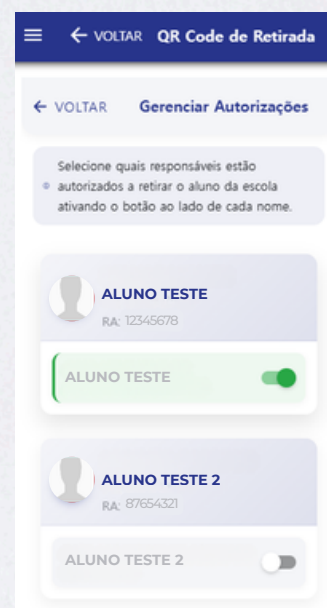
← VOLTAR QR Code de Retirada

← VOLTAR Gerenciar Autorizações

Selecione quais responsáveis estão autorizados a retirar o aluno da escola ativando o botão ao lado de cada nome.

ALUNO TESTE
RA: 12345678

ALUNO TESTE

ALUNO TESTE 2
RA: 87654321

ALUNO TESTE 2